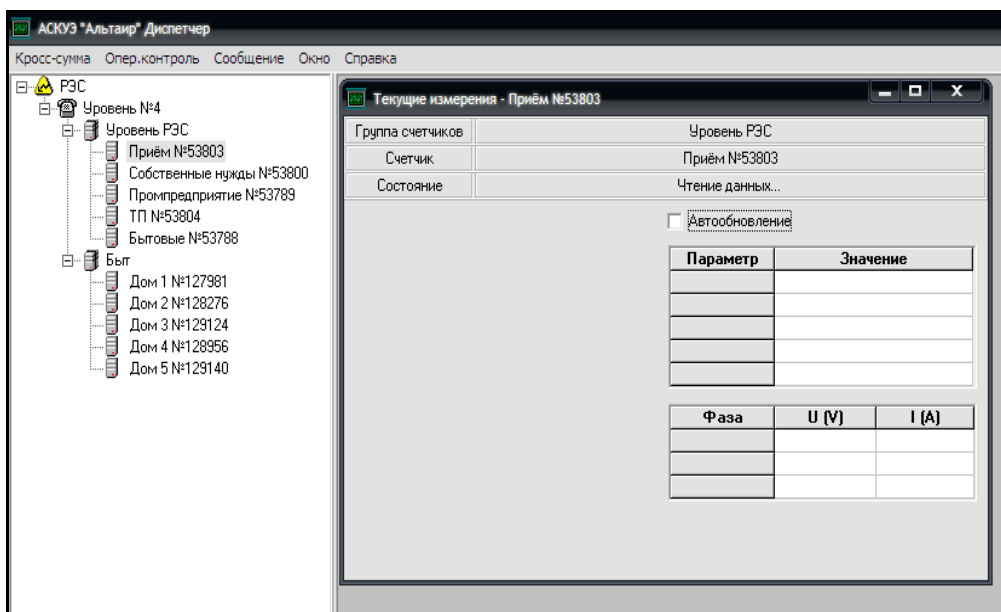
АСКУЭ "Альтаир" Диспетчер

Кросс-сумма Опер.контроль Сообщение Окно Справка

РЭС
Уровень №4
Уровень РЭС
Приём №53803
Собственные нужды №53800
Промпредприятие №53789
ТП №53804
Бытовые №53788
Быт
Дом 1 №127981
Дом 2 №128276
Дом 3 №129124
Дом 4 №128956
Дом 5 №129140

Текущие измерения - Приём №53803

| Группа счетчиков | Уровень РЭС |
|---|---|
| Счетчик | Приём №53803 |
| Состояние | Чтение данных... |

Автообновление

| Параметр | Значение |
|---|---|
| | |
| | |
| | |
| | |
| | |

| Фаза | U (V) | I (A) |
|---|---|---|
| | | |
| | | |
| | | |